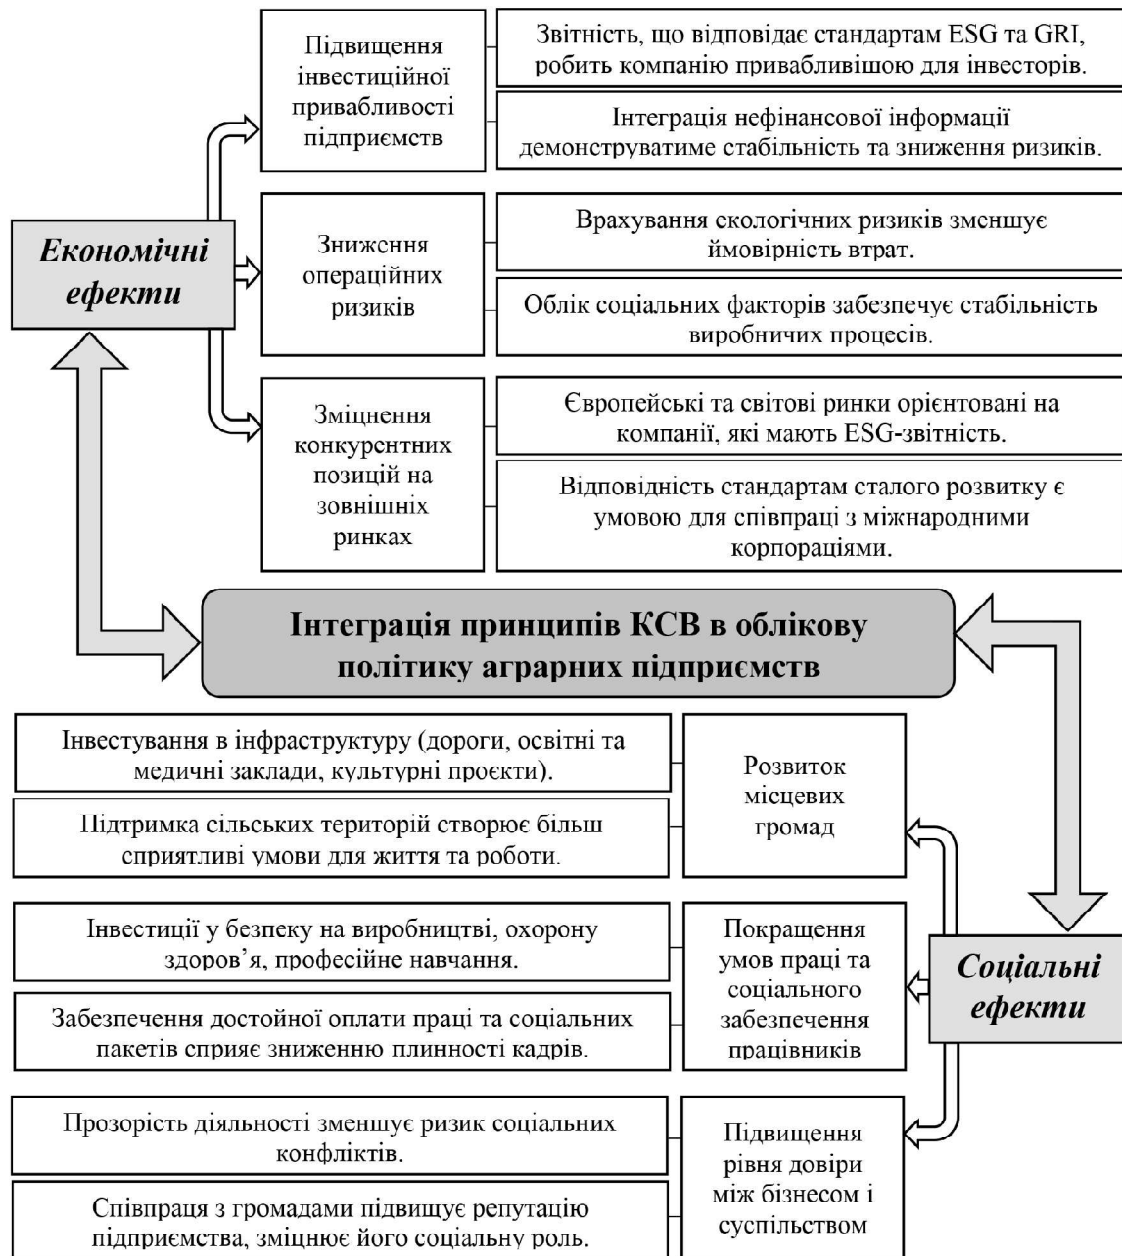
Економічні ефекти

Підвищення інвестиційної привабливості підприємств

Звітність, що відповідає стандартам ESG та GRI, робить компанію привабливішою для інвесторів.

Інтеграція нефінансової інформації демонструватиме стабільність та зниження ризиків.

Зниження операційних ризиків

Врахування екологічних ризиків зменшує ймовірність втрат.

Облік соціальних факторів забезпечує стабільність виробничих процесів.

Зміцнення конкурентних позицій на зовнішніх ринках

Європейські та світові ринки орієнтовані на компанії, які мають ESG-звітність.

Відповідність стандартам сталого розвитку є умовою для співпраці з міжнародними корпораціями.

Інтеграція принципів КСВ в облікову політику аграрних підприємств

Інвестування в інфраструктуру (дороги, освітні та медичні заклади, культурні проєкти).

Підтримка сільських територій створює більш сприятливі умови для життя та роботи.

Розвиток місцевих громад

Інвестиції у безпеку на виробництві, охорону здоров'я, професійне навчання.

Забезпечення достойної оплати праці та соціальних пакетів сприяє зниженню плинності кадрів.

Покращення умов праці та соціального забезпечення працівників

Соціальні ефекти

Прозорість діяльності зменшує ризик соціальних конфліктів.

Співпраця з громадами підвищує репутацію підприємства, зміцнює його соціальну роль.

Підвищення рівня довіри між бізнесом і суспільством